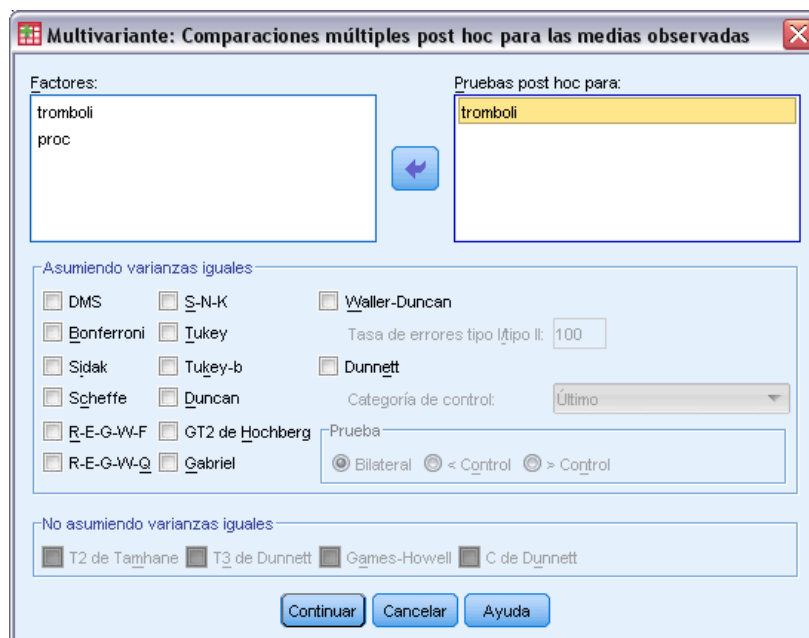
Multivariante: Comparaciones múltiples post hoc para las medias observadas

Factores:
tromboli
proc

Pruebas post hoc para:
tromboli

Asumiendo varianzas iguales

DMS
Bonferroni
Sidak
Scheffe
R-E-G-W-F
R-E-G-W-Q

S-N-K
Tukey
Tukey-b
Duncan
GT2 de Hochberg
Gabriel

Waller-Duncan
Tasa de errores tipo I/tipo II: 100
Dunnett
Categoría de control: Último
Prueba
Bilateral
< Control
> Control

No asumiendo varianzas iguales
T2 de Tamhane
T3 de Dunnett
Games-Howell
C de Dunnett

Continuar
Cancelar
Ayuda